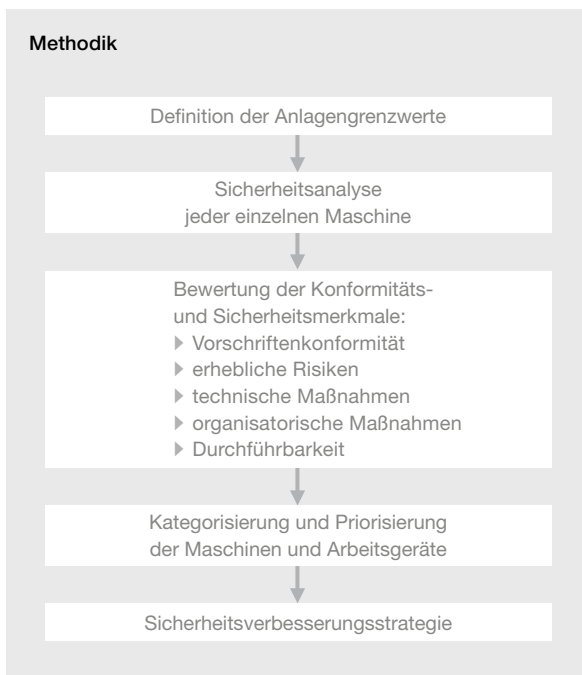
Methodik

Definition der Anlagengrenzwerte

Sicherheitsanalyse jeder einzelnen Maschine

Bewertung der Konformitäts- und Sicherheitsmerkmale:
▶ Vorschriftenkonformität
▶ erhebliche Risiken
▶ technische Maßnahmen
▶ organisatorische Maßnahmen
▶ Durchführbarkeit

Kategorisierung und Priorisierung der Maschinen und Arbeitsgeräte

Sicherheitsverbesserungsstrategie